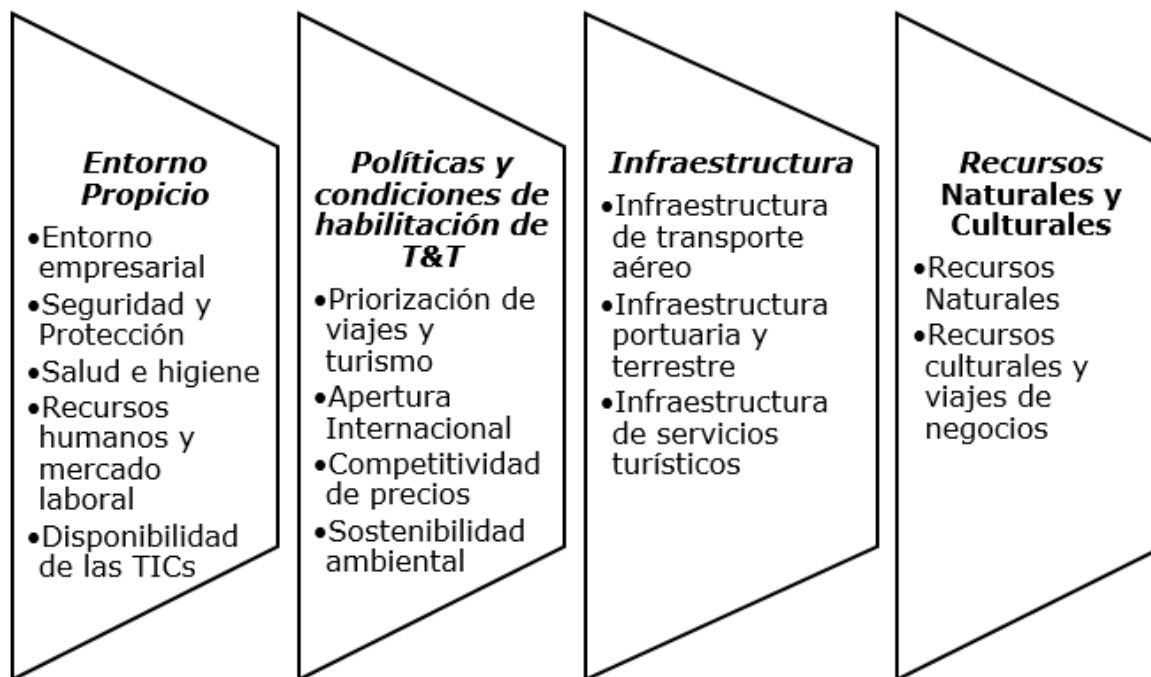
Entorno Propicio
•Entorno empresarial
•Seguridad y Protección
•Salud e higiene
•Recursos humanos y mercado laboral
•Disponibilidad de las TICs

Políticas y condiciones de habilitación de T&T
•Priorización de viajes y turismo
•Apertura Internacional
•Competitividad de precios
•Sostenibilidad ambiental

Infraestructura
•Infraestructura de transporte aéreo
•Infraestructura portuaria y terrestre
•Infraestructura de servicios turísticos

Recursos Naturales y Culturales
•Recursos Naturales
•Recursos culturales y viajes de negocios